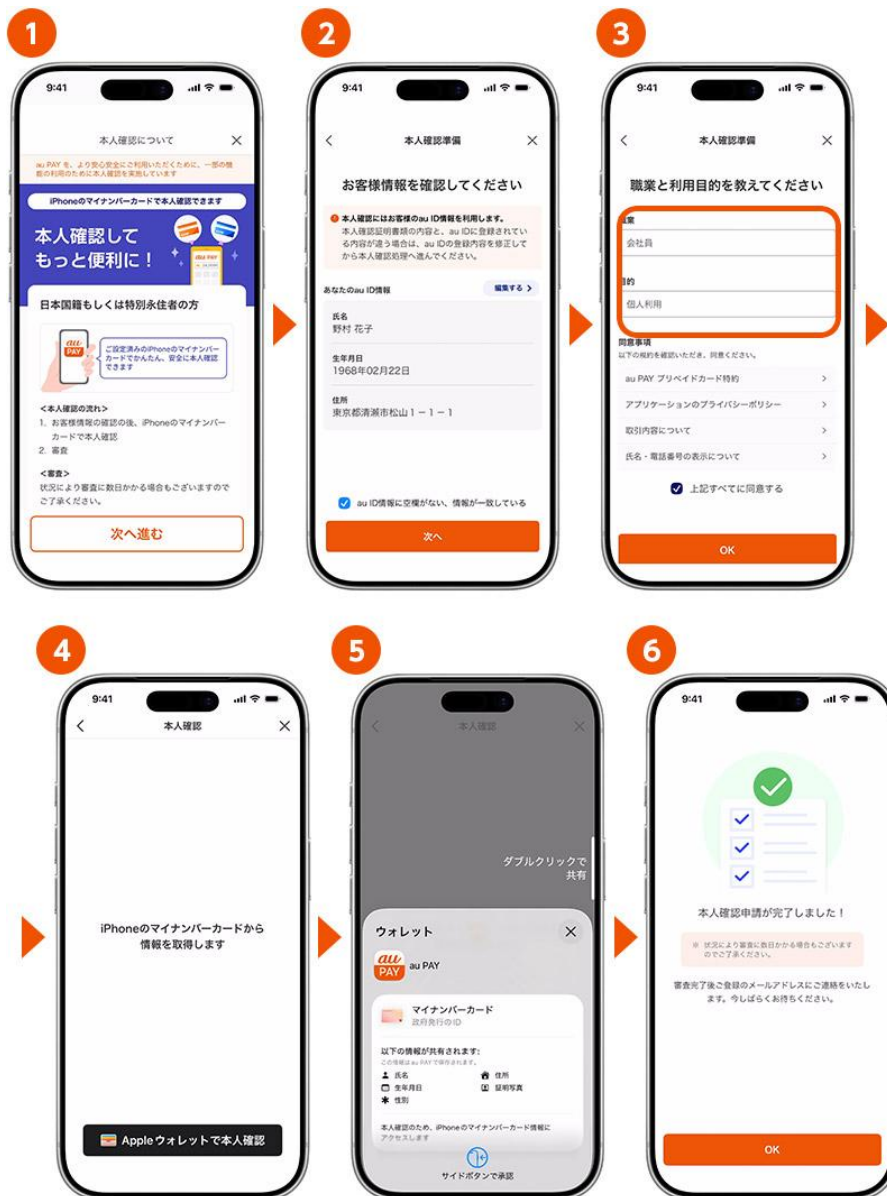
1

9:41

本人確認について

au PAY を、より安心安全にご利用いただくために、一部の機能の利用のために本人確認を実施しています

iPhoneのマイナンバーカードで本人確認できます

本人確認して もっと便利に！

au PAY

日本国籍もしくは特別永住者の方

au PAY

ご設定済みのiPhoneのマイナンバーカードでかんたん、安全に本人確認できます

<本人確認の流れ>
1. お客様情報の確認の後、iPhoneのマイナンバーカードで本人確認
2. 審査

<審査>
状況により審査に数日かかる場合もございますのでご了承ください。

次へ進む

2

9:41

本人確認準備

お客様情報を確認してください

本人確認にはお客様のau ID情報を利用します。
本人確認証明書類の内容と、au IDに登録されている内容が違う場合は、au IDの登録内容を修正してから本人確認処理へ進んでください。

あなたのau ID情報

編集する

氏名
野村 花子

生年月日
1968年02月22日

住所
東京都清瀬市松山１－１－１

au ID情報に空欄がない、情報が一致している

次へ

3

9:41

本人確認準備

職業と利用目的を教えてください

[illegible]業
会社員

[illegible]的
個人利用

同意事項
以下の規約を確認いただき、同意ください。

au PAY プリペイドカード特約

アプリケーションのプライバシーポリシー

取引内容について

氏名・電話番号の表示について

上記すべてに同意する

OK

4

9:41

本人確認

iPhoneのマイナンバーカードから情報を取得します

Appleウォレットで本人確認

5

本人確認

ダブルクリックで共有

ウォレット

au PAY

au PAY

マイナンバーカード
政府発行のID

以下の情報が共有されます：
この情報はau PAYで保存されます。

氏名
住所
生年月日
証明写真
性別

本人確認のため、iPhoneのマイナンバーカード情報にアクセスします

サイドボタンで承認

6

9:41

本人確認申請が完了しました！

※ 状況により審査に数日かかる場合もございますのでご了承ください。

審査完了後ご登録のメールアドレスにご連絡をいたします。今しばらくお待ちください。

OK